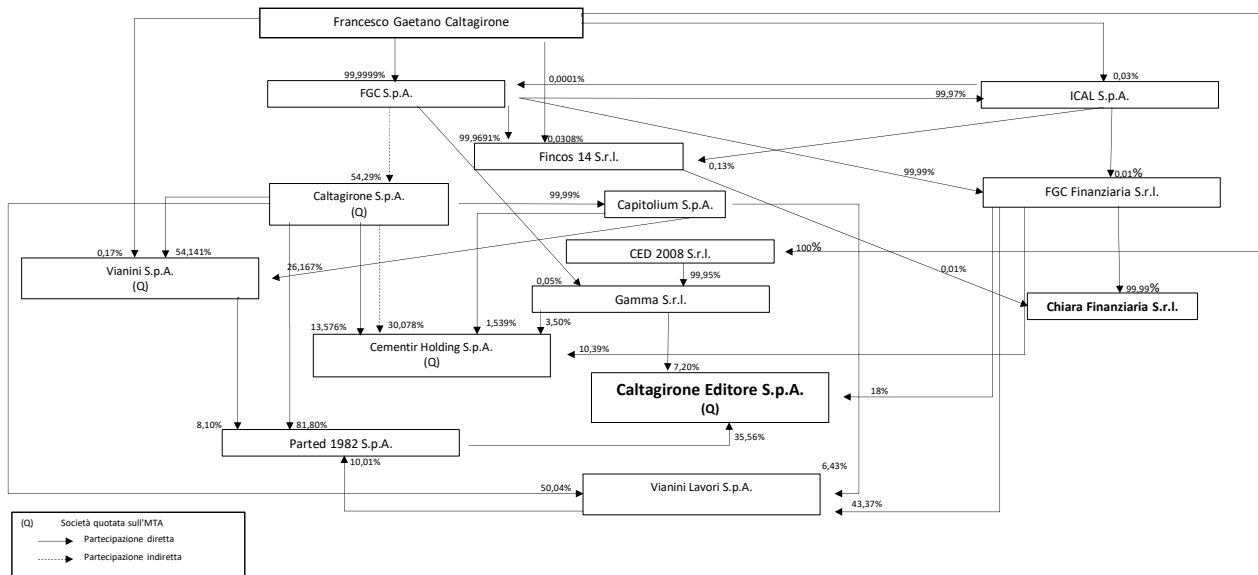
Francesco Gaetano Caltagirone

99,9999%
FGC S.p.A.
0,0001%
0,03%
ICAL S.p.A.
99,97%

99,9691%
0,0308%
Fincos 14 S.r.l.
0,13%

54,29%
Caltagirone S.p.A.
(Q)
99,99%
0,01%
FGC Finanziaria S.r.l.

99,99%
Capitolium S.p.A.

0,17%
54,141%
Vianini S.p.A.
(Q)
26,167%
CED 2008 S.r.l.
100%
99,95%
0,01%
0,05%
Gamma S.r.l.
99,99%
Chiara Finanziaria S.r.l.

13,576%
30,078%
1,539%
3,50%
Cementir Holding S.p.A.
(Q)
10,39%
7,20%
Caltagirone Editore S.p.A.
(Q)
18%

8,10%
81,80%
Parted 1982 S.p.A.
35,56%
10,01%
6,43%
50,04%
Vianini Lavori S.p.A.
43,37%

(Q) Società quotata sull'MTA
Partecipazione diretta
Partecipazione indiretta